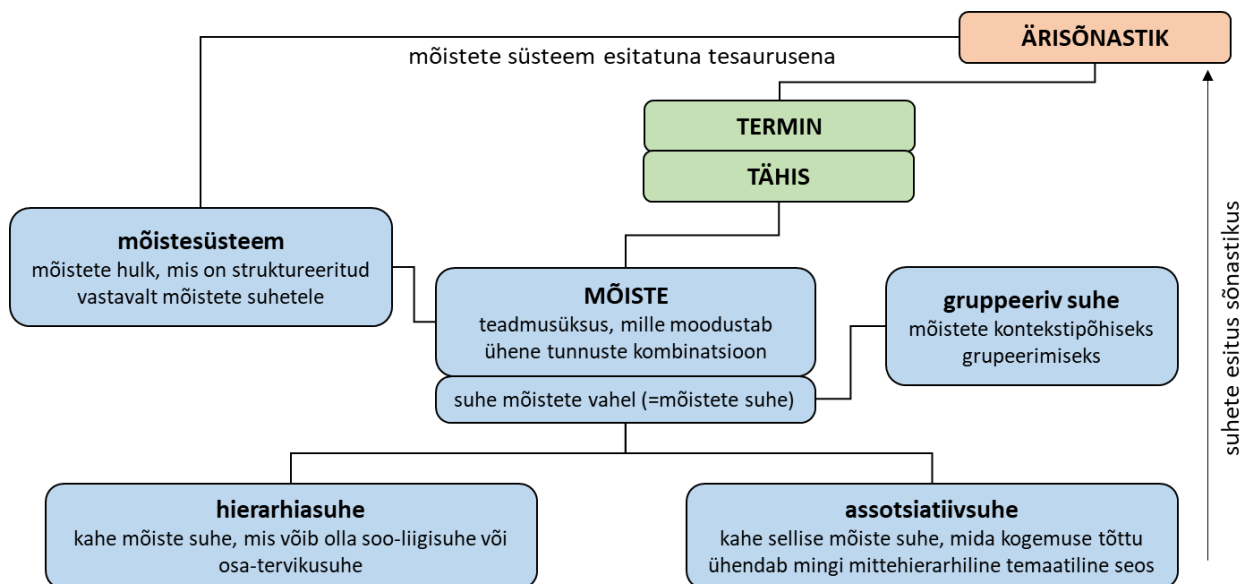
ÄRISÕNASTIK

mõistete süsteem esitatuna tesaurusena

TERMIN

TÄHIS

mõistesüsteem
mõistete hulk, mis on struktureeritud vastavalt mõistete suhetele

MÕISTE
teadmusüksus, mille moodustab ühene tunnuste kombinatsioon

suhe mõistete vahel (=mõistete suhe)

gruppeeriv suhe
mõistete kontekstipõhiseks grupeerimiseks

hierarhiasuhe
kahe mõiste suhe, mis võib olla soo-liigisuhe või osa-tervikusuhe

assotsiatiivsuhe
kahe sellise mõiste suhe, mida kogemuse tõttu ühendab mingi mittehierarhiline temaatiline seos

suhete esitus sõnastikus